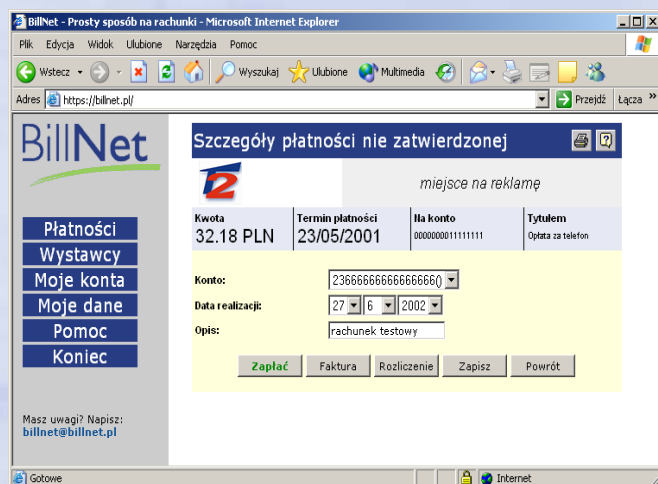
BillNet - Prosty sposób na rachunki - Microsoft Internet Explorer

Plik Edycja Widok Ulubione Narzędzia Pomoc

Wstecz Wyszukaj Ulubione Multimedia

Adres https://billnet.pl/ Przejdź Łącza

BillNet

Płatności
Wystawcy
Moje konta
Moje dane
Pomoc
Koniec

Masz uwagi? Napisz:
billnet@billnet.pl

Szczegóły płatności nie zatwierdzonej

miejsce na reklamę

| Kwota | Termin płatności | Na konto | Tytułem |
|---|---|---|---|
| 32.18 PLN | 23/05/2001 | 0000000011111111 | Opłata za telefon |

Konto: 23666666666666666()
Data realizacji: 27 6 2002
Opis: rachunek testowy

Zapłać Faktura Rozliczenie Zapisz Powrót

Gotowe Internet